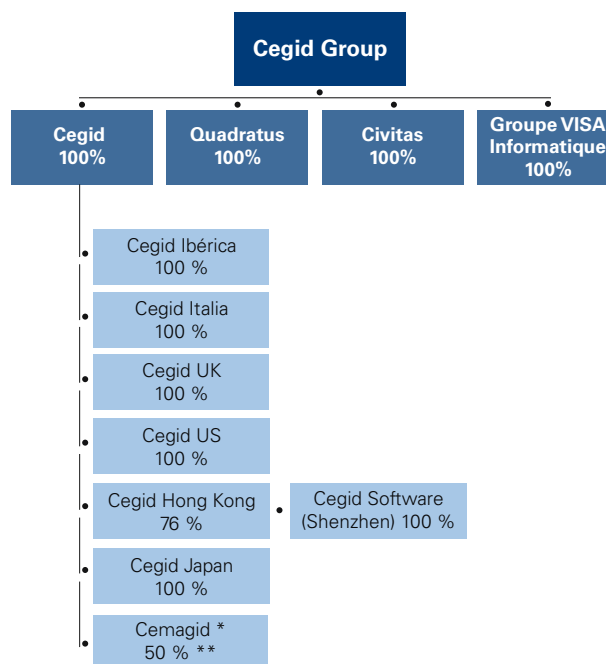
Cegid Group

Cegid
100%

Quadratus
100%

Civitas
100%

Groupe VISA
Informatique
100%

Cegid Ibérica
100 %

Cegid Italia
100 %

Cegid UK
100 %

Cegid US
100 %

Cegid Hong Kong
76 %

Cegid Software
(Shenzhen) 100 %

Cegid Japan
100 %

Cemagid *
50 % **